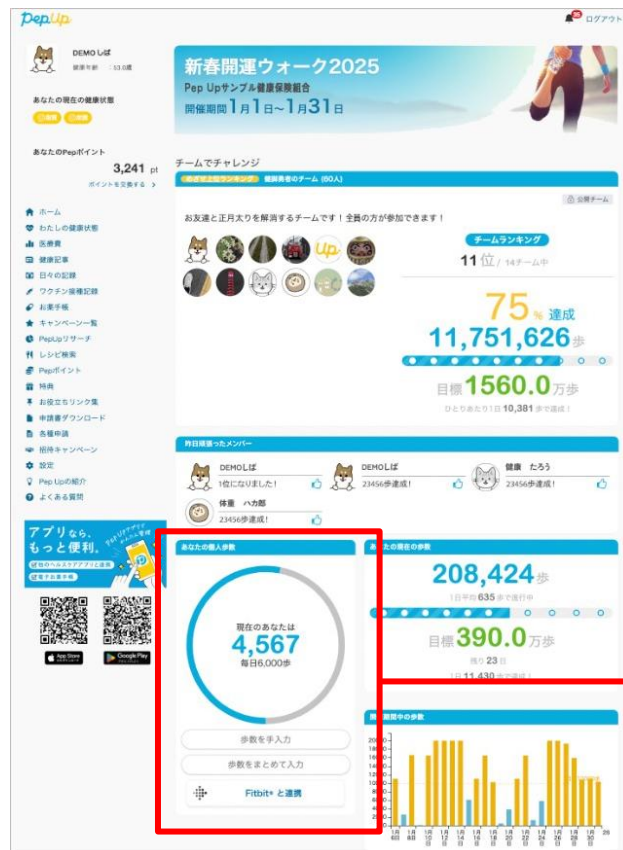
PepUp

ログアウト

DEMOしば
健康年齢 : 53.0歳

あなたの現在の健康状態

あなたのPepポイント
3,241 pt
ポイントを交換する >

ホーム
わたしの健康状態
医療費
健康記事
日々の記録
ワクチン接種記録
お薬手帳
キャンペーン一覧
PepUpリサーチ
レシピ検索
Pepポイント
特典
お役立ちリンク集
申請書ダウンロード
各種申請
招待キャンペーン
設定
Pep Upの紹介
よくある質問

アプリなら、もっと便利。

App Store
Google Play

新春開運ウォーク2025
Pep Upサンプル健康保険組合
開催期間 1月1日~1月31日

チームでチャレンジ
めざせ上位ランキング　健脚勇者のチーム (60人)

お友達と正月太りを解消するチームです！全員の方が参加できます！

チームランキング
11位 / 14チーム中

75% 達成
11,751,626歩

目標 1560.0万歩
ひとりあたり1日 10,381 歩で達成！

昨日頑張ったメンバー
DEMOしば
1位になりました！
DEMOしば
23456歩達成！
健康 たろう
23456歩達成！
体重 ハカ郎
23456歩達成！

あなたの個人歩数
現在のあなたは
4,567
毎日6,000歩

歩数を手入力
歩数をまとめて入力
Fitbit® と連携

あなたの現在の歩数
208,424歩
1日平均 635 歩で進行中

目標 390.0万歩
残り 23 日
1日 11,430 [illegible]

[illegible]期間中の歩数